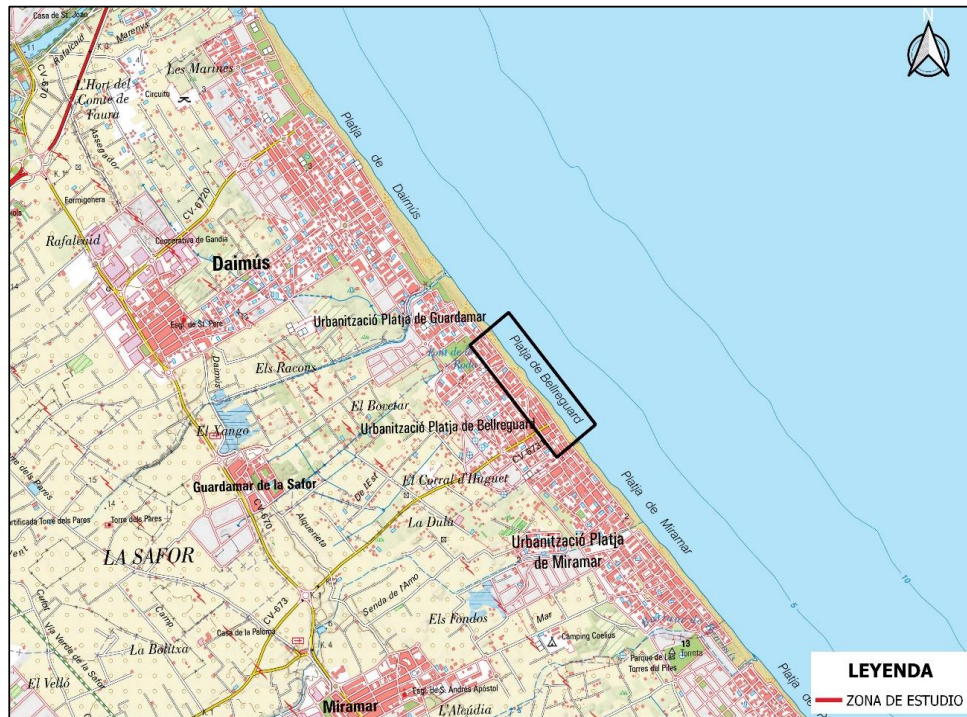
N

Casa de St. Joan

Rafalcaid

Marenys

CV-670

Les Marines

L'Hort del Comte de Faura

Circuito

Assegador

CV-6720

Formigonera

Rafalcaid

Cooperativa de Gandia

Daimús

Platja de Daimús

Urbanització Platja de Guardamar

Eogl. de St. Pere

Daimús

Els Racons

Font de la Rosa

Platja de Bellreguard

El Bovetar

Urbanització Platja de Bellreguard

El Xango

CV-673

Guardamar de la Safor

De Beat

El Corral d'Huguet

Platja de Miramar

CV-670

Alqueneta

Torre dels Pares

LA SAFOR

La Dula

Urbanització Platja de Miramar

Senda de l'Amo

Els Fondos

Mar

Camping Coelus

Casa de la Paloma

La Bolitxa

Via Verda de la Safor

Parque de les Torres del Piles

El Velló

Esgl. de S. Andrés Apòstol

Miramar

L'Alcúdia

LEYENDA

ZONA DE ESTUDIO